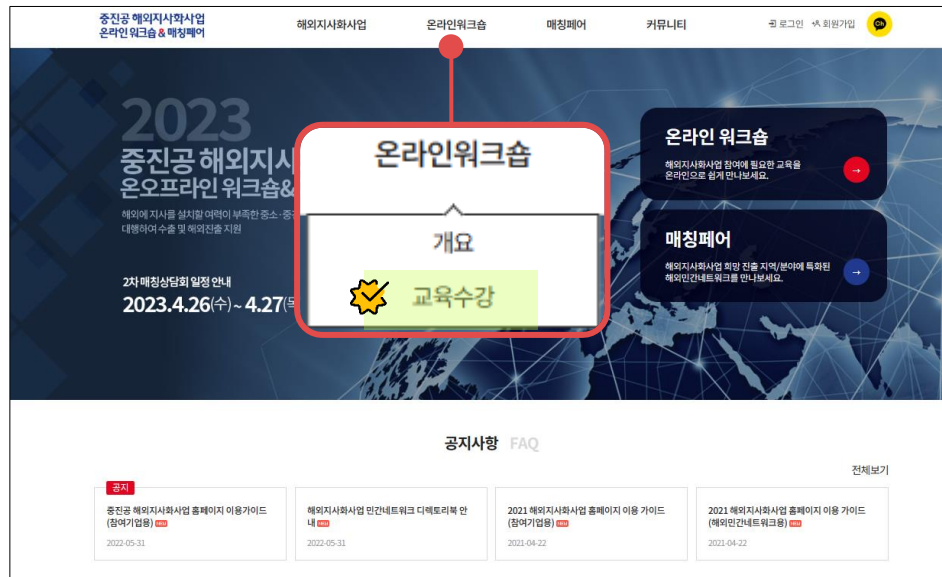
중진공 해외지사화사업
온라인 워크숍 & 매칭페어

해외지사화사업 온라인워크숍 매칭페어 커뮤니티

로그인 회원가입

2023
중진공 해외지사
온오프라인 워크숍&

해외에 지사를 설치할 여력이 부족한 중소·중
대행하여 수출 및 해외진출 지원

2차 매칭상담회 일정 안내
2023.4.26(수) ~ 4.27(목

온라인워크숍

개요

교육수강

온라인 워크숍
해외지사화사업 참여에 필요한 교육을 온라인으로 쉽게 만나보세요.

매칭페어
해외지사화사업 희망 진출 지역/분야에 특화된 해외민간네트워크를 만나보세요.

공지사항 FAQ

전체보기

공지
중진공 해외지사화사업 홈페이지 이용가이드 (참여기업용) NEW
2022-05-31

해외지사화사업 민간네트워크 디렉토리북 안내 NEW
2022-05-31

2021 해외지사화사업 홈페이지 이용 가이드 (참여기업용) NEW
2021-04-22

2021 해외지사화사업 홈페이지 이용 가이드 (해외민간네트워크용) NEW
2021-04-22